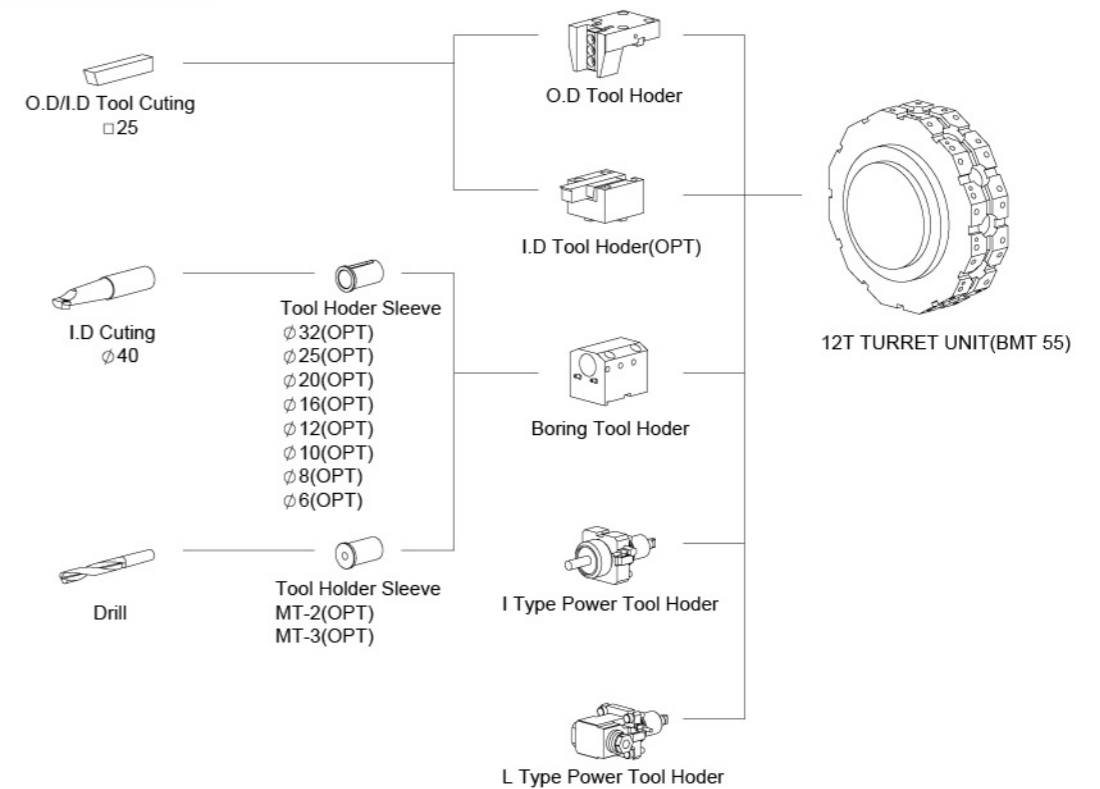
O.D/I.D Tool Cuting
□25

O.D Tool Hoder

I.D Tool Hoder(OPT)

12T TURRET UNIT(BMT 55)

I.D Cuting
∅40

Tool Hoder Sleeve
∅32(OPT)
∅25(OPT)
∅20(OPT)
∅16(OPT)
∅12(OPT)
∅10(OPT)
∅8(OPT)
∅6(OPT)

Boring Tool Hoder

Drill

Tool Holder Sleeve
MT-2(OPT)
MT-3(OPT)

I Type Power Tool Hoder

L Type Power Tool Hoder